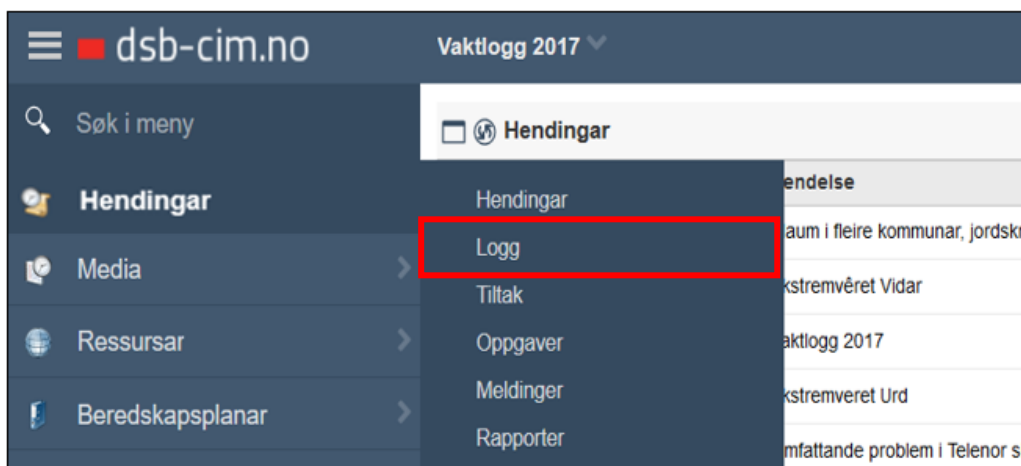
dsb-cim.no

Vaktlogg 2017

Søk i meny

Hendingar

Media

Ressursar

Beredskapsplanar

Hendingar

Hendingar

Logg

Tiltak

Oppgaver

Meldinger

Rapporter

endelse

aum i fleire kommunar, jordsk

kstremvêret Vidar

aktlogg 2017

kstremveret Urd

mfattande problem i Telenor s